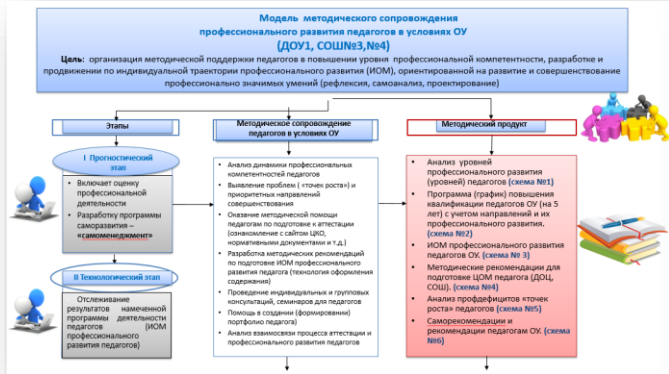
Модель методического сопровождения профессионального развития педагогов в условиях ОУ

(ДОУ1, СОШ№3,№4)

Цель: организация методической поддержки педагогов в повышении уровня профессиональной компетентности, разработке и продвижении по индивидуальной траектории профессионального развития (ИОМ), ориентированной на развитие и совершенствование профессионально значимых умений (рефлексия, самоанализ, проектирование)

Этапы

I Прогностический этап

- Включает оценку профессиональной деятельности
- Разработку программы саморазвития – «самоменеджмент»

II Технологический этап

Отслеживание результатов намеченной программы деятельности педагогов (ИОМ профессионального развития педагогов)

Методическое сопровождение педагогов в условиях ОУ

- Анализ динамики профессиональных компетентностей педагогов
- Выявление проблем ( «точек роста») и приоритетных направлений совершенствования
- Оказание методической помощи педагогам по подготовке к аттестации (ознакомление с сайтом ЦКО, нормативными документами и т.д.)
- Разработка методических рекомендаций по подготовке ИОМ профессионального развития педагога (технология оформления содержания)
- Проведение индивидуальных и групповых консультаций, семинаров для педагогов
- Помощь в создании (формировании) портфолио педагога
- Анализ взаимосвязи процесса аттестации и профессионального развития педагогов

Методический продукт

- Анализ уровней профессионального развития (уровней) педагогов (схема №1)
- Программа (график) повышения квалификации педагогов ОУ (на 5 лет) с учетом направлений и их профессионального развития. (схема №2)
- ИОМ профессионального развития педагогов ОУ. (схема № 3)
- Методические рекомендации для подготовке ЦОМ педагога (ДОЦ, СОШ). (схема №4)
- Анализ профдефицитов «точек роста» педагогов (схема №5)
- Саморекомендации и рекомендации педагогам ОУ. (схема №6)